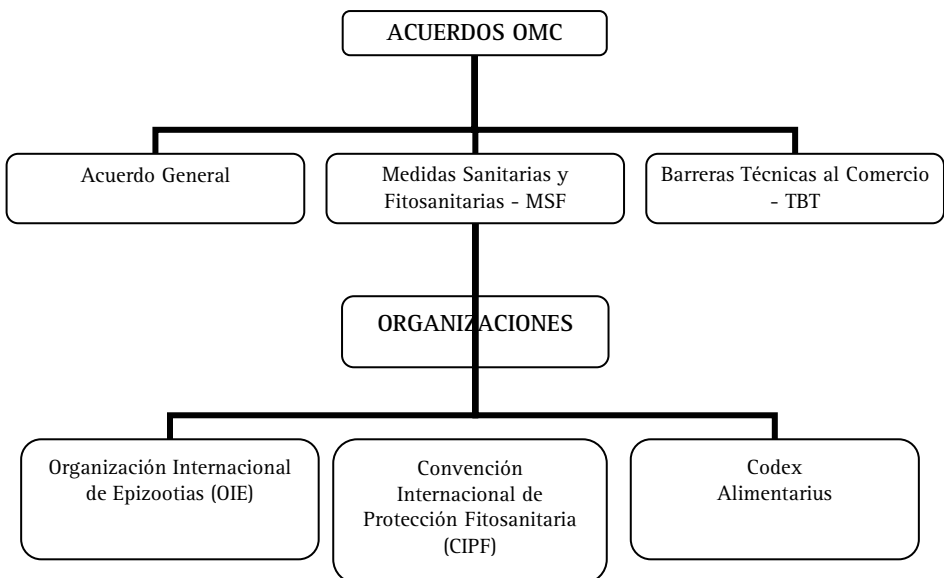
ACUERDOS OMC

Acuerdo General

Medidas Sanitarias y Fitosanitarias - MSF

Barreras Técnicas al Comercio - TBT

ORGANIZACIONES

Organización Internacional de Epizootias (OIE)

Convención Internacional de Protección Fitosanitaria (CIPF)

Codex Alimentarius